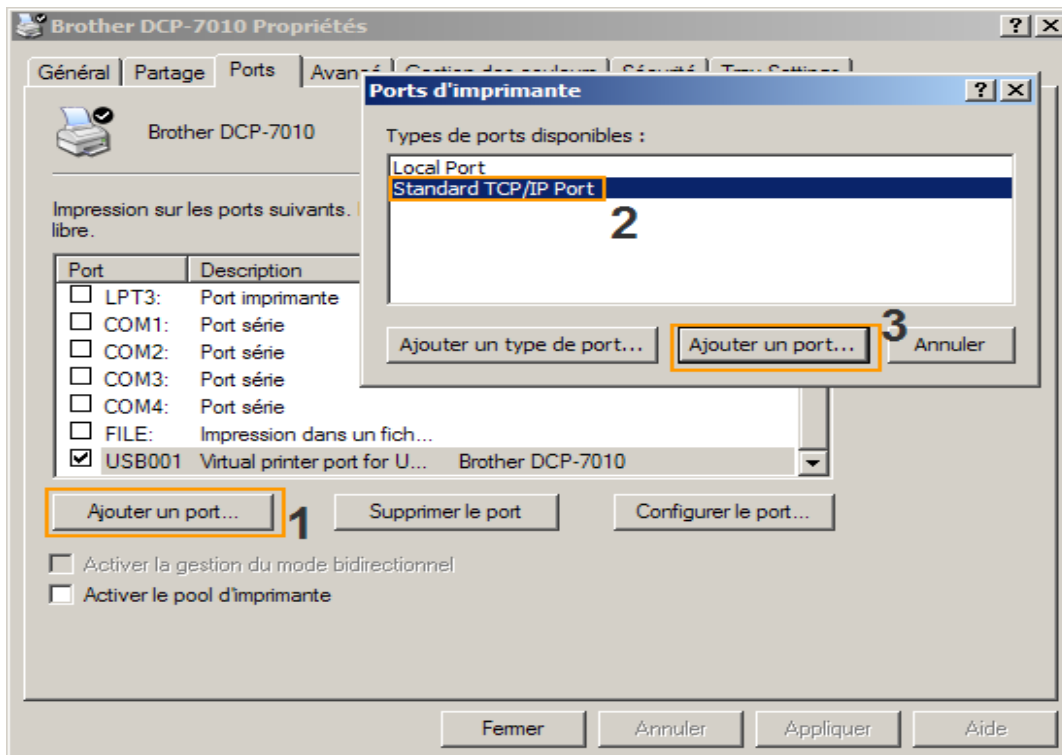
Brother DCP-7010 Propriétés

? X

Général | Partage | Ports | Avan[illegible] | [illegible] | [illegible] | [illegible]

Brother DCP-7010

Impression sur les ports suivants. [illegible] libre.

| Port | Description | |
|---|---|---|
| ☐ LPT3: | Port imprimante | |
| ☐ COM1: | Port série | |
| ☐ COM2: | Port série | |
| ☐ COM3: | Port série | |
| ☐ COM4: | Port série | |
| ☐ FILE: | Impression dans un fich... | |
| ☑ USB001 | Virtual printer port for U... | Brother DCP-7010 |

Ajouter un port... 1

Supprimer le port

Configurer le port...

Activer la gestion du mode bidirectionnel

Activer le pool d'imprimante

Ports d'imprimante

? X

Types de ports disponibles :

Local Port
Standard TCP/IP Port

2

Ajouter un type de port...

Ajouter un port...

3

Annuler

Fermer

Annuler

Appliquer

Aide